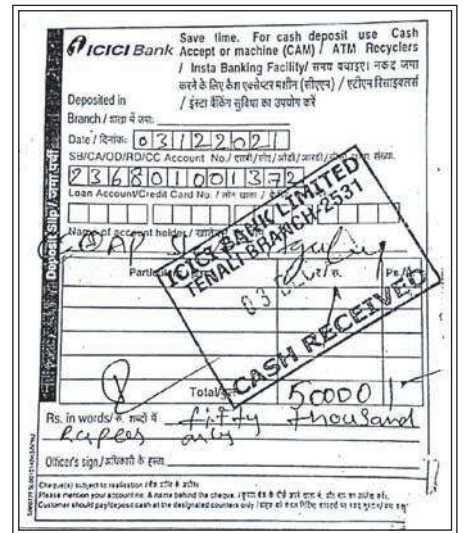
ICICI Bank

Save time. For cash deposit use Cash Accept or machine (CAM) / ATM Recyclers / Insta Banking Facility/ समय बचाइए। नकद जमा करने के लिए कैश एक्सेप्ट मशीन (सीएएम) / एटीएम रिसाइक्लर्स / इंस्टा बैंकिंग सुविधा का उपयोग करें

Deposited in Branch / शाखा में जमा:

Date / दिनांक: 03/12/2021

SB/CA/OD/RD/CC Account No./ बचत/चालू/ओडी/आरडी/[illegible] संख्या

236801001372

Loan Account/Credit Card No. / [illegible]

Name of account holder / खाताधारक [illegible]

GOAP S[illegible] Tagline

Deposit Slip / जमा पर्ची

Particulars | Rs. | Ps.

ICICI BANK LIMITED
TENALI BRANCH/2531
03 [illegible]
CASH RECEIVED

Total 50000/-

Rs. in words/ रु. शब्दों में fifty thousand Rupees only

Officer's sign./ अधिकारी के हस्ता.

Cheque(s) subject to realisation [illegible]
Please mention your account no. & name behind the cheque. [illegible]
Customer should pay/deposit cash at the designated counters only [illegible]